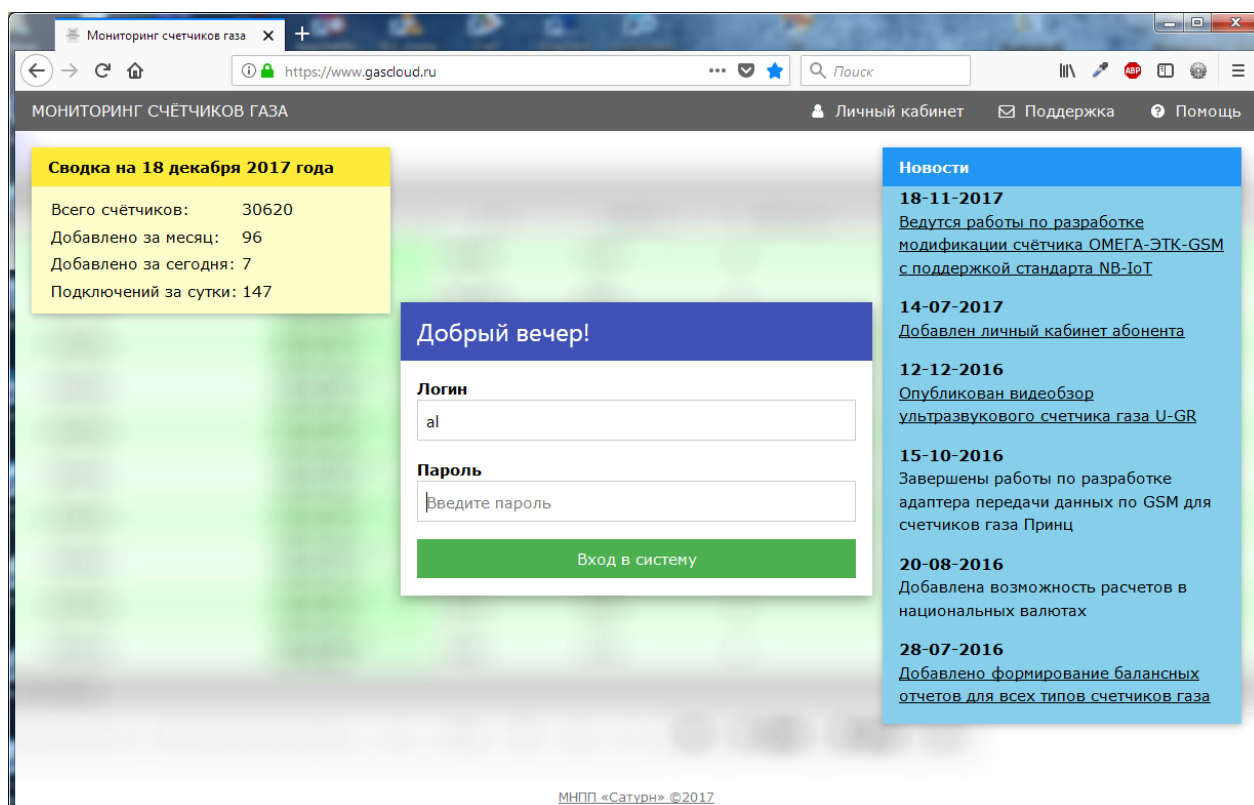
Мониторинг счетчиков газа ×

https://www.gascloud.ru
Поиск

МОНИТОРИНГ СЧЁТЧИКОВ ГАЗА
Личный кабинет
Поддержка
Помощь

Сводка на 18 декабря 2017 года

| Всего счётчиков: | 30620 |
|---|---|
| Добавлено за месяц: | 96 |
| Добавлено за сегодня: | 7 |
| Подключений за сутки: | 147 |

Добрый вечер!

Логин
al

Пароль
Введите пароль

Вход в систему

Новости

18-11-2017
Ведутся работы по разработке модификации счётчика ОМЕГА-ЭТК-GSM с поддержкой стандарта NB-IoT

14-07-2017
Добавлен личный кабинет абонента

12-12-2016
Опубликован видеообзор ультразвукового счетчика газа U-GR

15-10-2016
Завершены работы по разработке адаптера передачи данных по GSM для счетчиков газа Принц

20-08-2016
Добавлена возможность расчетов в национальных валютах

28-07-2016
Добавлено формирование балансных отчетов для всех типов счетчиков газа

МНПП «Сатурн» ©2017